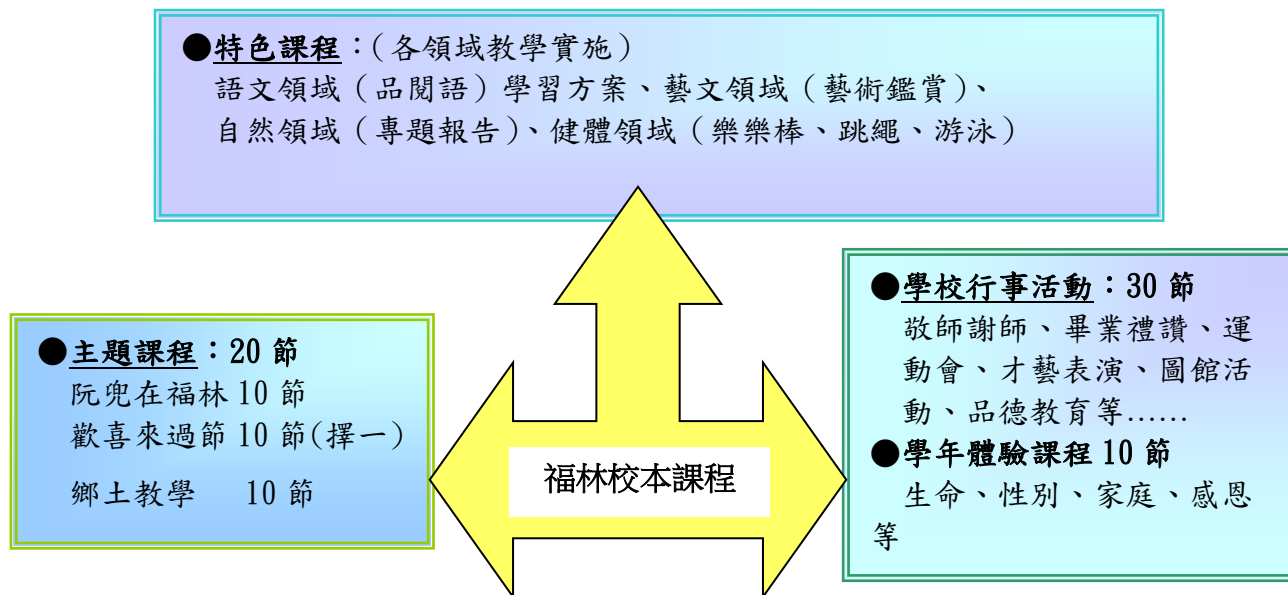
●特色課程：（各領域教學實施）
語文領域（品閱語）學習方案、藝文領域（藝術鑑賞）、自然領域（專題報告）、健體領域（樂樂棒、跳繩、游泳）

●主題課程：20 節
阮兜在福林 10 節
歡喜來過節 10 節(擇一)
鄉土教學 10 節

福林校本課程

●學校行事活動：30 節
敬師謝師、畢業禮讚、運動會、才藝表演、圖館活動、品德教育等……
●學年體驗課程 10 節
生命、性別、家庭、感恩等